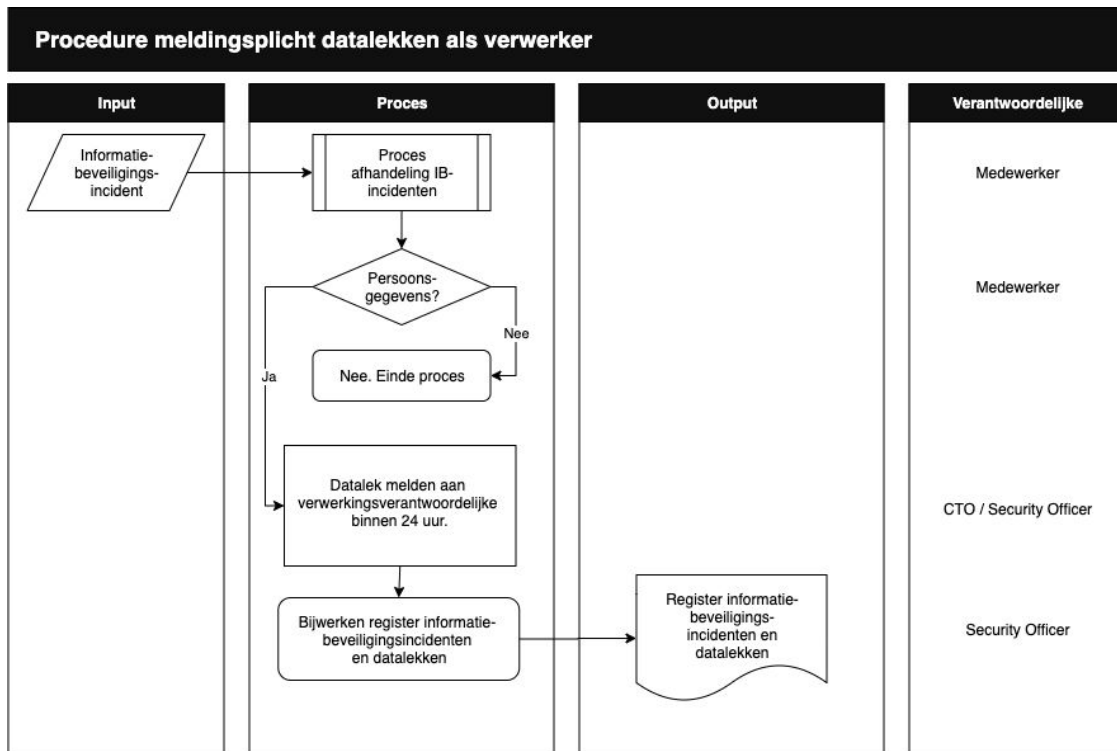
Procedure meldingsplicht datalekken als verwerker

Input

Proces

Output

Verantwoordelijke

Informatiebeveiligingsincident

Proces afhandeling IB-incidenten

Medewerker

Persoonsgegevens?

Medewerker

Nee

Ja

Nee. Einde proces

Datalek melden aan verwerkingsverantwoordelijke binnen 24 uur.

CTO / Security Officer

Bijwerken register informatiebeveiligingsincidenten en datalekken

Register informatiebeveiligingsincidenten en datalekken

Security Officer